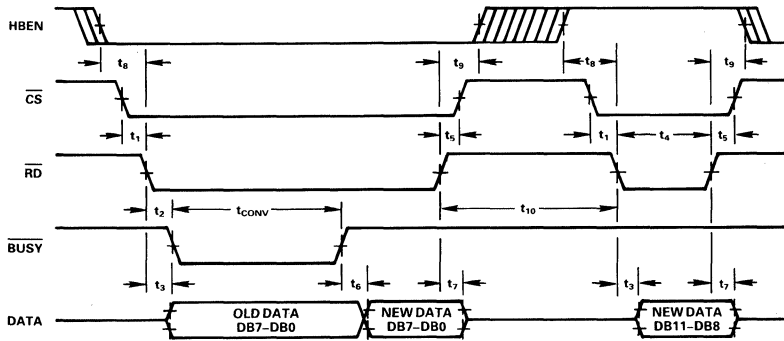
HBEN

$t_8$ $t_9$ $t_8$ $t_9$

$\overline{CS}$

$t_1$ $t_5$ $t_1$ $t_4$ $t_5$

$\overline{RD}$

$t_2$ $t_{CONV}$ $t_{10}$

$\overline{BUSY}$

$t_3$ $t_6$ $t_7$ $t_3$ $t_7$

DATA

OLD DATA DB7–DB0

NEW DATA DB7–DB0

NEW DATA DB11–DB8